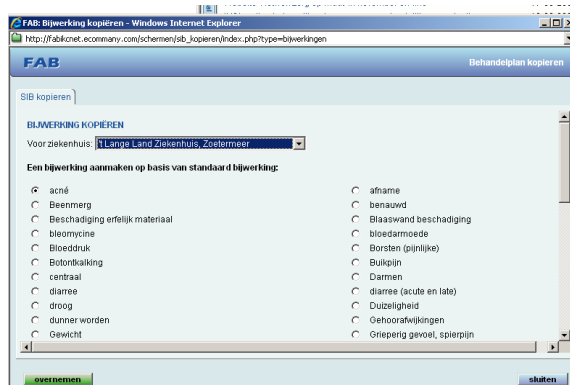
FAB: Bijwerking kopiëren - Windows Internet Explorer

http://fabkcnet.ecommany.com/schermen/sib_kopieren/index.php?type=bijwerkingen

FAB

Behandelplan kopieren

SIB kopieren

BIJWERKING KOPIËREN

Voor ziekenhuis: 't Lange Land Ziekenhuis, Zoetermeer

Een bijwerking aanmaken op basis van standaard bijwerking:

| | |
|---|---|
| acné | afname |
| Beenmerg | benauwd |
| Beschadiging erfelijk materiaal | Blaaswand beschadiging |
| bleomycine | bloedarmoede |
| Bloeddruk | Borsten (pijnlijke) |
| Botontkalking | Buikpijn |
| centraal | Darmen |
| diarree | diarree (acute en late) |
| droog | Duizeligheid |
| dunner worden | Gehoorafwijkingen |
| Gewicht | Grieperig gevoel, spierpijn |

overnemen

sluiten